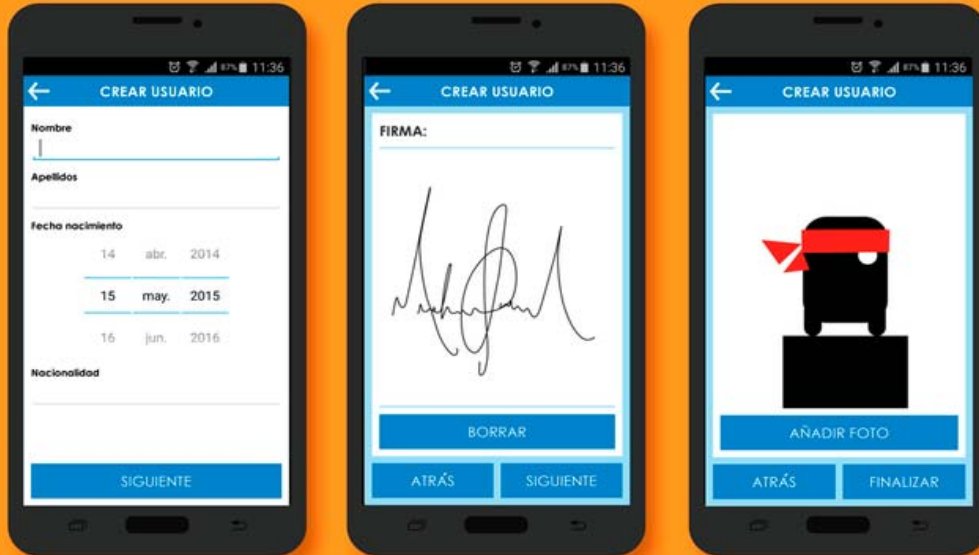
87% 11:36
CREAR USUARIO
Nombre
Apellidos
Fecha nacimiento
14 abr. 2014
15 may. 2015
16 jun. 2016
Nacionalidad
SIGUIENTE

87% 11:36
CREAR USUARIO
FIRMA:
BORRAR
ATRÁS
SIGUIENTE

87% 11:36
CREAR USUARIO
AÑADIR FOTO
ATRÁS
FINALIZAR